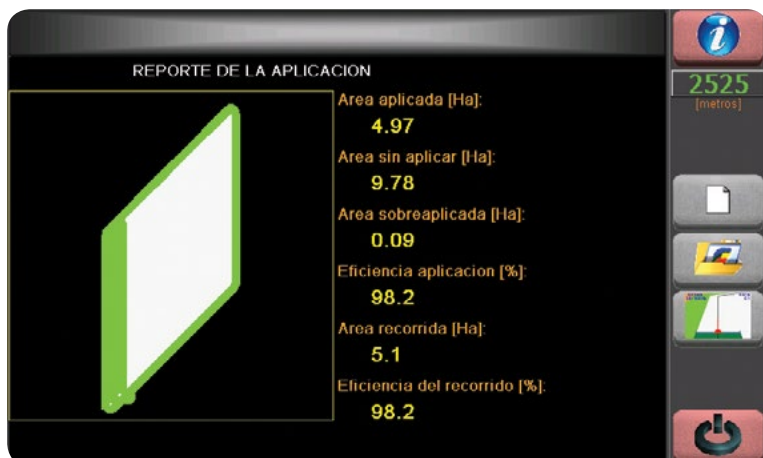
REPORTE DE LA APLICACION

Area aplicada [Ha]:
4.97
Area sin aplicar [Ha]:
9.78
Area sobreaplicada [Ha]:
0.09
Eficiencia aplicacion [%]:
98.2
Area recorrida [Ha]:
5.1
Eficiencia del recorrido [%]:
98.2

2525
[metros]